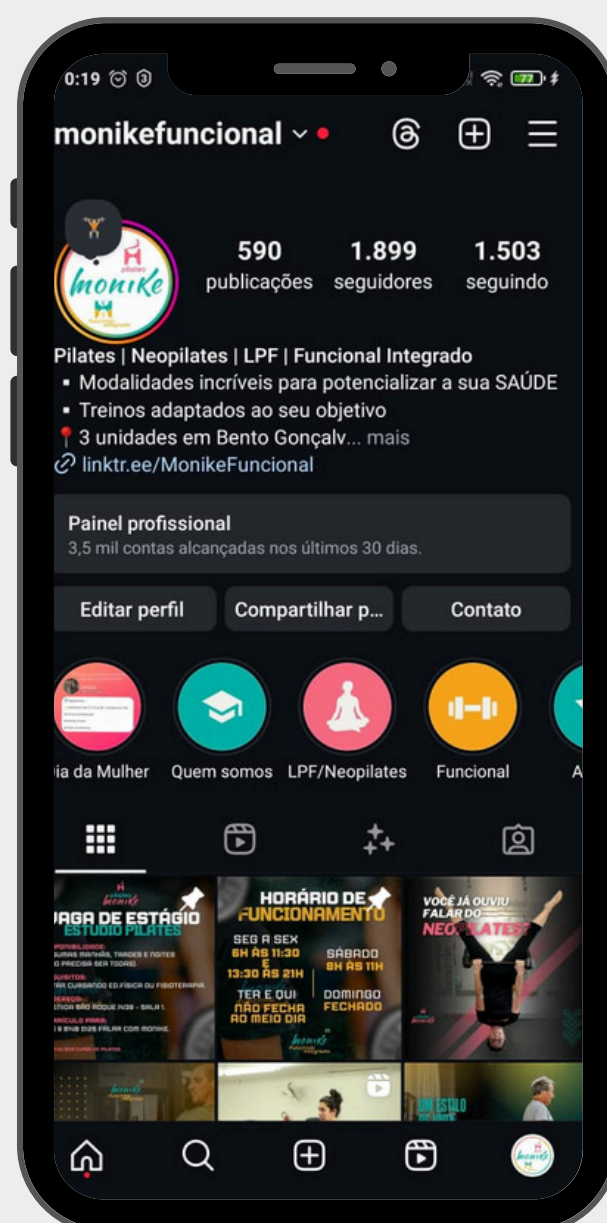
0:19

monikefunctional

590 publicações
1.899 seguidores
1.503 seguindo

Pilates | Neopilates | LPF | Funcional Integrado
▪ Modalidades incríveis para potencializar a sua SAÚDE
▪ Treinos adaptados ao seu objetivo
📍3 unidades em Bento Gonçalv... mais
linktr.ee/MonikeFuncional

Painel profissional
3,5 mil contas alcançadas nos últimos 30 dias.

Editar perfil
Compartilhar p...
Contato

ia da Mulher
Quem somos
LPF/Neopilates
Funcional
A

VAGA DE ESTÁGIO
ESTUDIO PILATES

HORÁRIO DE FUNCIONAMENTO
SEG A SEX
6H ÀS 11:30
E
13:30 ÀS 21H
SÁBADO
8H ÀS 11H
TER E QUI
NÃO FECHA AO MEIO DIA
DOMINGO
FECHADO

VOCÊ JÁ OUVIU FALAR DO NEOPILATES?

UM ESTALO